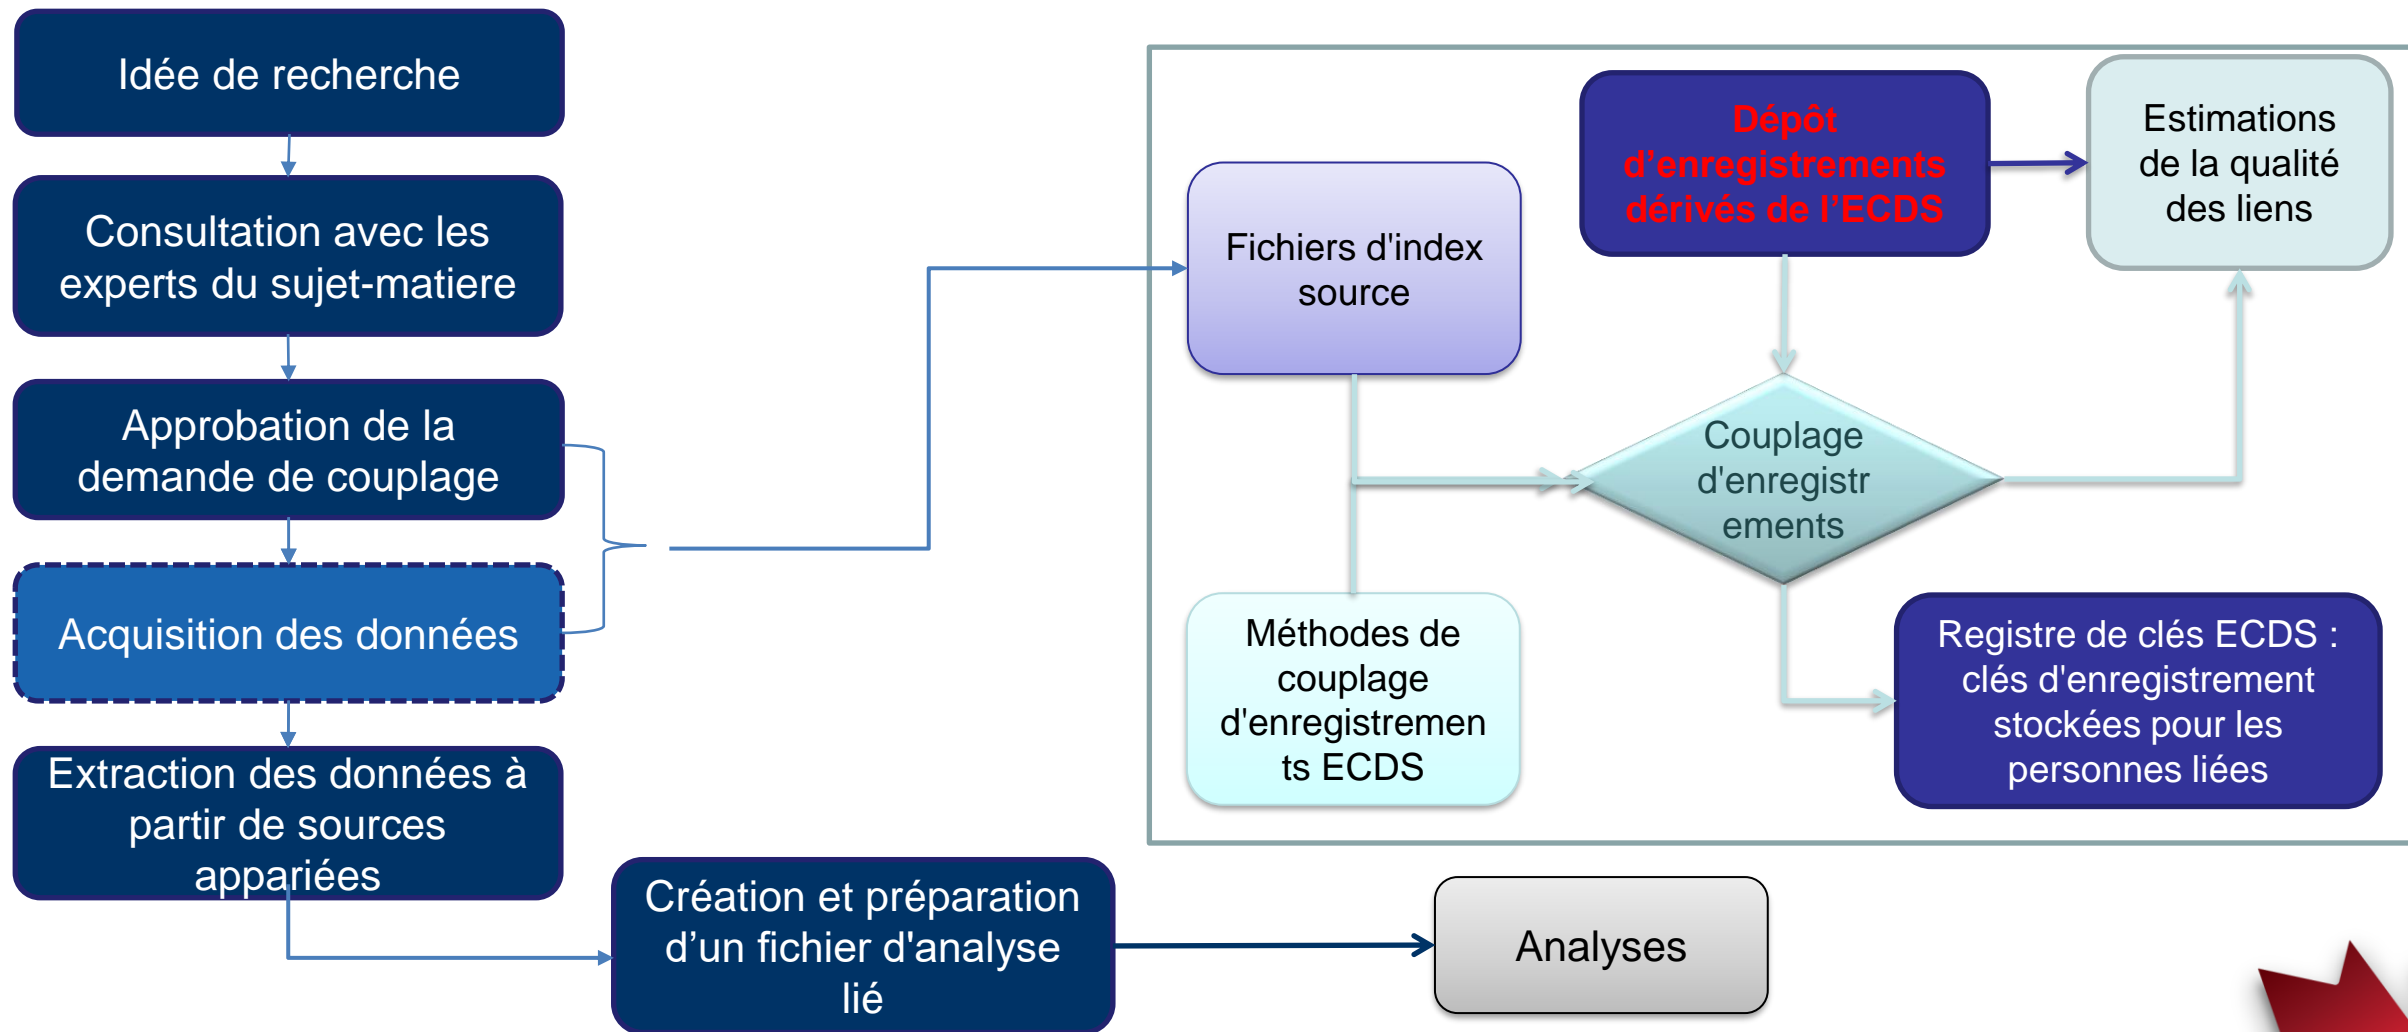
Idée de recherche

Consultation avec les experts du sujet-matiere

Approbation de la demande de couplage

Acquisition des données

Extraction des données à partir de sources appariées

Création et préparation d’un fichier d'analyse lié

Analyses

Fichiers d'index source

Dépôt d’enregistrements dérivés de l’ECDS

Estimations de la qualité des liens

Couplage d'enregistrements

Méthodes de couplage d'enregistrements ECDS

Registre de clés ECDS : clés d'enregistrement stockées pour les personnes liées